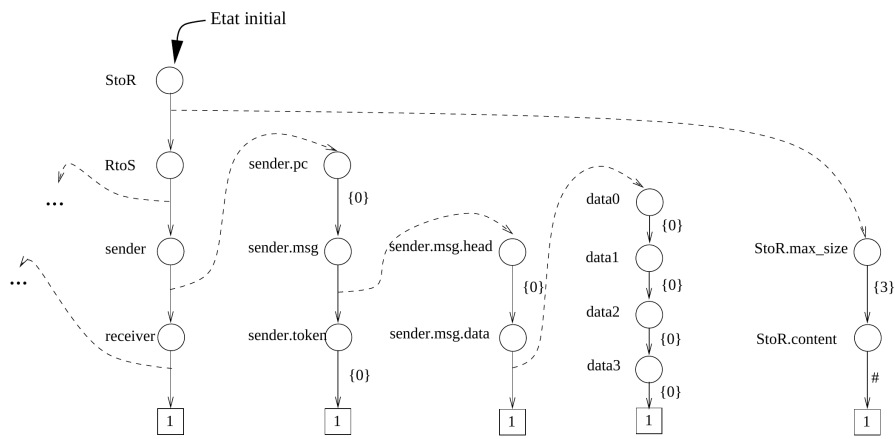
Etat initial

StoR

RtoS

...

sender

...

receiver

1

sender.pc

{0}

sender.msg

sender.token

{0}

1

sender.msg.head

{0}

sender.msg.data

1

data0

{0}

data1

{0}

data2

{0}

data3

{0}

1

StoR.max_size

{3}

StoR.content

#

1